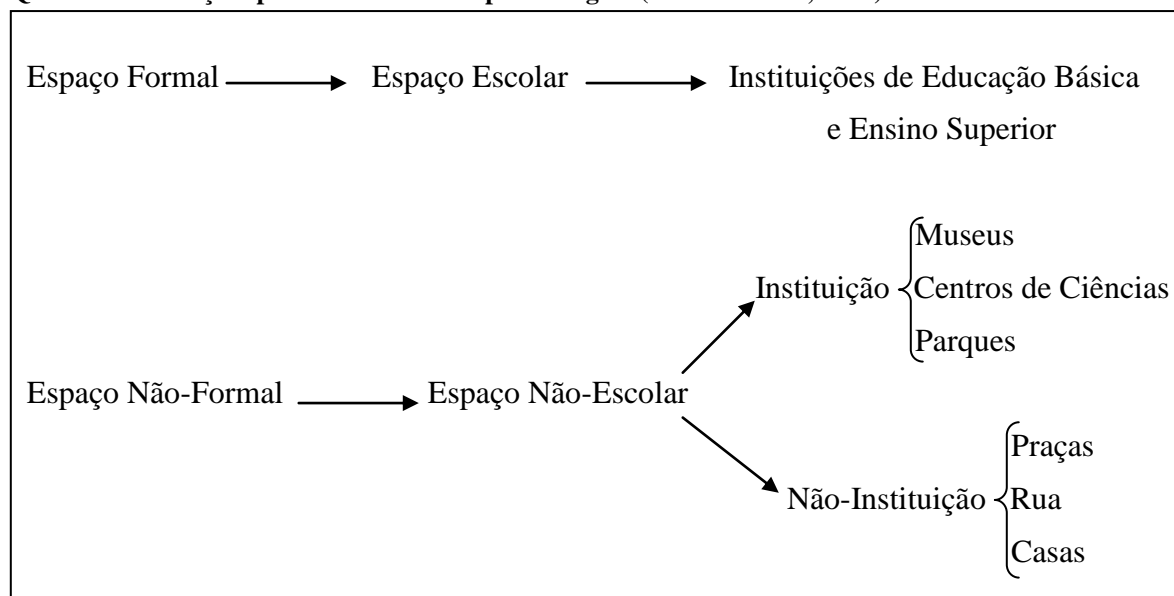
Q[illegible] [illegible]ços p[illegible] (J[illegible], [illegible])

Espaço Formal → Espaço Escolar → Instituições de Educação Básica e Ensino Superior

Instituição: Museus, Centros de Ciências, Parques

Espaço Não-Formal → Espaço Não-Escolar

Não-Instituição: Praças, Rua, Casas